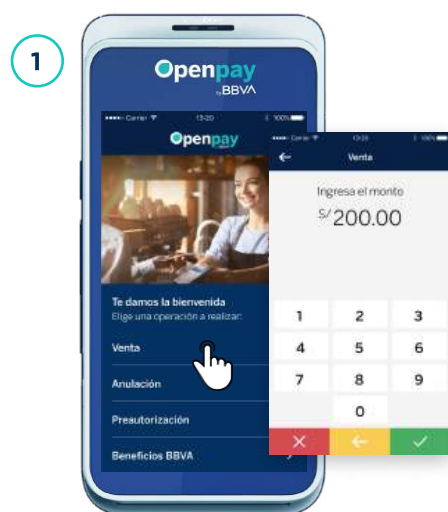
1

Openpay by BBVA

••••• Carrier 13:20 100%

Openpay

Te damos la bienvenida
Elige una operación a realizar:

Venta

Anulación

Preautorización

Beneficios BBVA

••••• Carrier 13:20 100%

Venta

Ingresa el monto
S/ 200.00

| 1 | 2 | 3 |
|---|---|---|
| 4 | 5 | 6 |
| 7 | 8 | 9 |
|  | 0 |  |
| × | ← | ✓ |